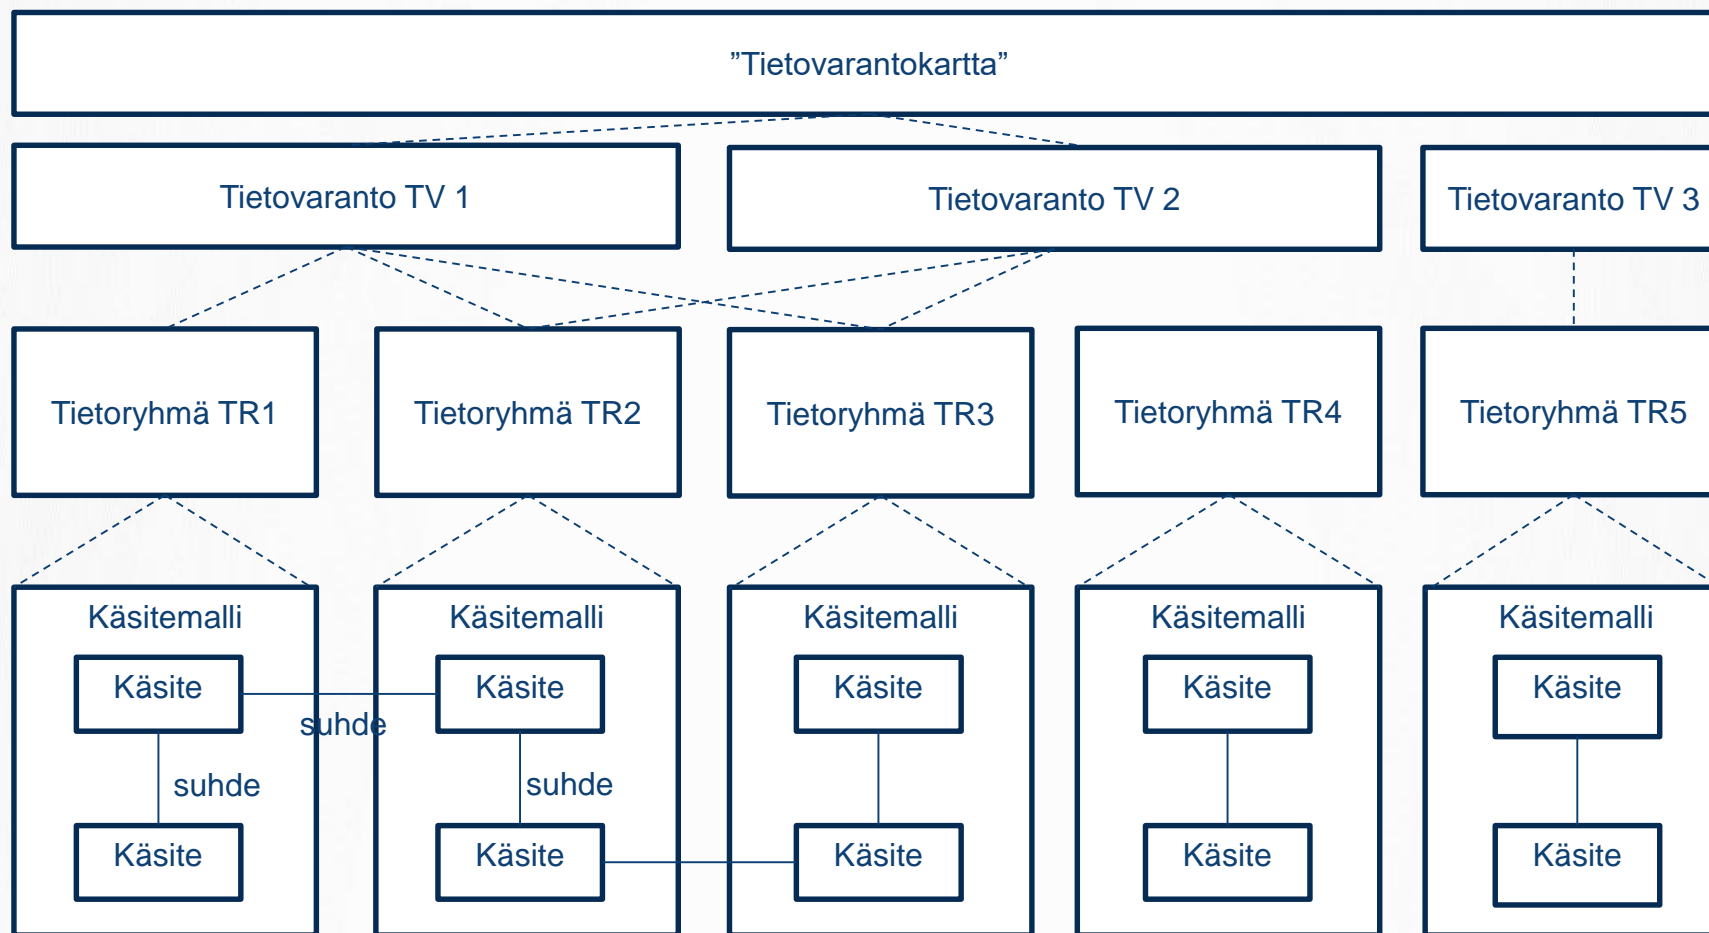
”Tietovarantokartta”

Tietovaranto TV 1

Tietovaranto TV 2

Tietovaranto TV 3

Tietoryhmä TR1

Tietoryhmä TR2

Tietoryhmä TR3

Tietoryhmä TR4

Tietoryhmä TR5

Käsitemalli
Käsite
suhde
Käsite

suhde

Käsitemalli
Käsite
suhde
Käsite

Käsitemalli
Käsite
Käsite

Käsitemalli
Käsite
Käsite

Käsitemalli
Käsite
Käsite